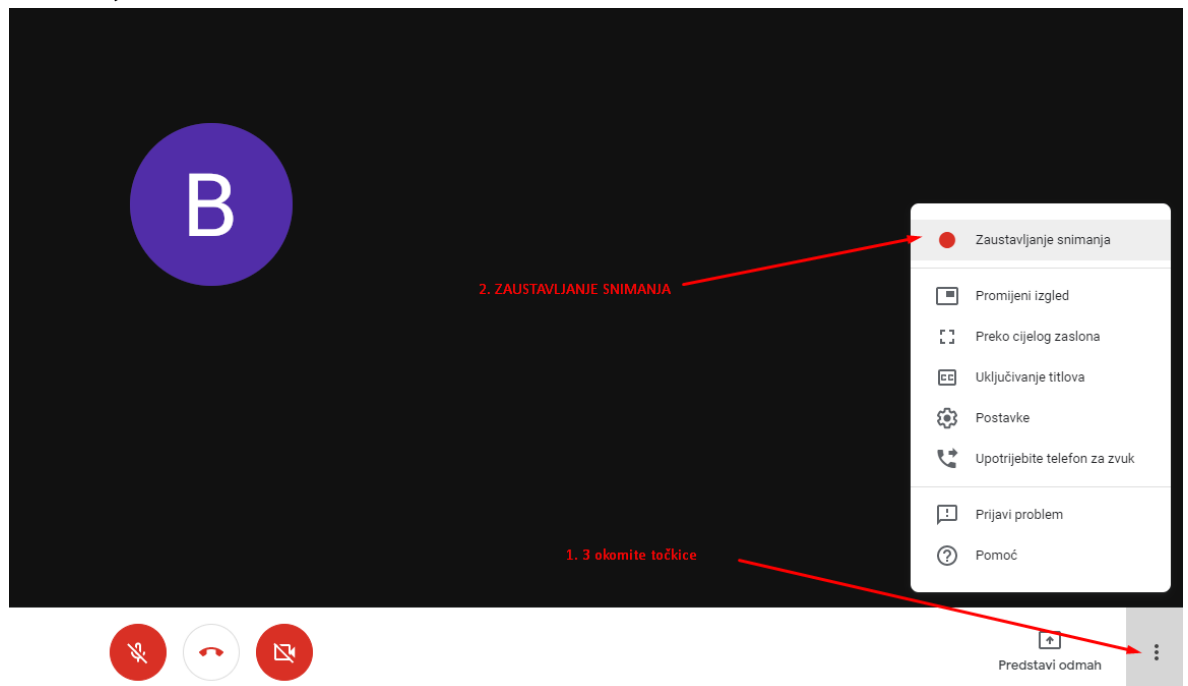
B

2. ZAUSTAVLJANJE SNIMANJA

Zaustavljanje snimanja

Promijeni izgled

Preko cijelog zaslona

Uključivanje titlova

Postavke

Upotrijebite telefon za zvuk

Prijavi problem

Pomoć

1. 3 okomite točkice

Predstavi odmah